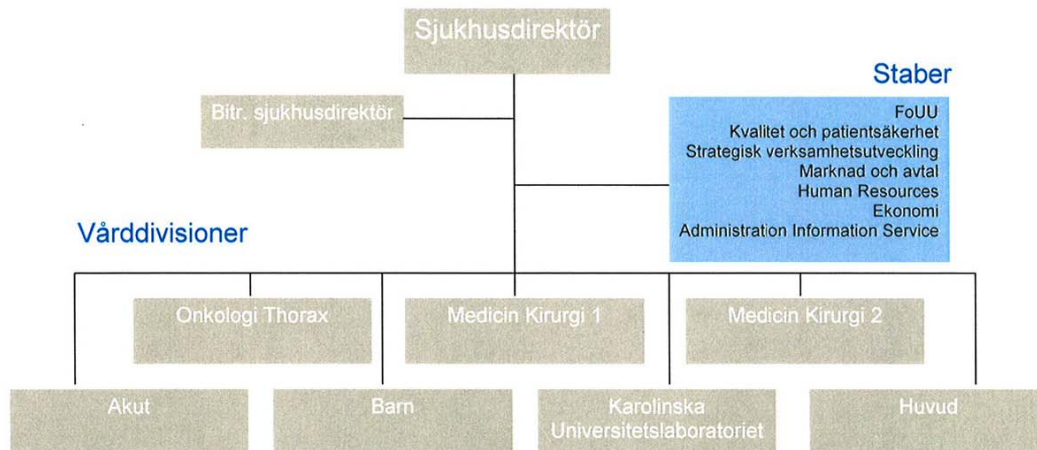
Sjukhusdirektör

Staber

Bitr. sjukhusdirektör

FoUU
Kvalitet och patientsäkerhet
Strategisk verksamhetsutveckling
Marknad och avtal
Human Resources
Ekonomi
Administration Information Service

Vårddivisioner

Onkologi Thorax

Medicin Kirurgi 1

Medicin Kirurgi 2

Akut

Barn

Karolinska Universitetslaboratoriet

Huvud